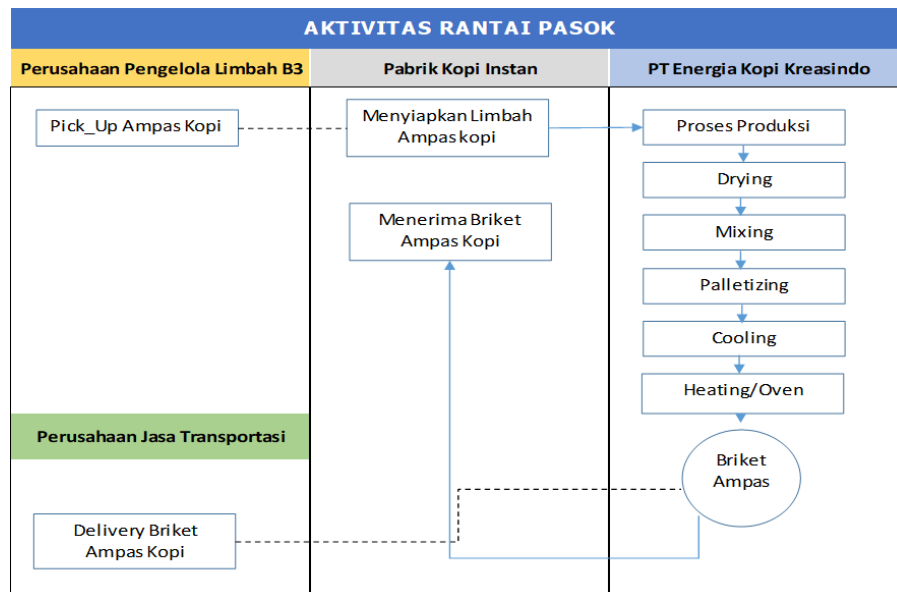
AKTIVITAS RANTAI PASOK

Perusahaan Pengelola Limbah B3

Pabrik Kopi Instan

PT Energia Kopi Kreasindo

Pick_Up Ampas Kopi

Menyiapkan Limbah Ampas kopi

Proses Produksi

Drying

Mixing

Palletizing

Cooling

Heating/Oven

Menerima Briket Ampas Kopi

Perusahaan Jasa Transportasi

Briket Ampas

Delivery Briket Ampas Kopi